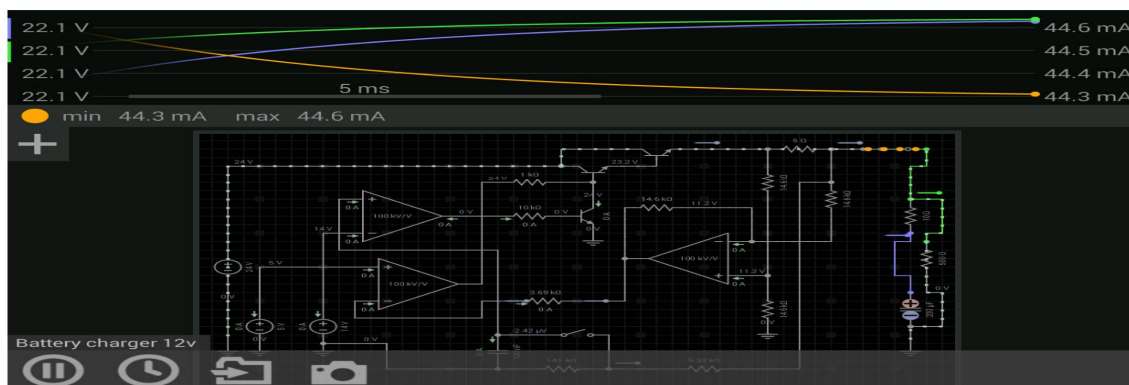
22.1 V
22.1 V
22.1 V
22.1 V
5 ms
44.6 mA
44.5 mA
44.4 mA
44.3 mA
min 44.3 mA max 44.6 mA
+
24 V
23.2 V
5 Ω
1 kΩ
24 V
2 V
0 A
100 kV/V
0 V
10 kΩ
0 V
0 A
0 A
14.6 kΩ
11.2 V
14 V
0 A
100 kV/V
5 V
0 A
100 kV/V
11.2 V
0 A
3.69 kΩ
0 V
2.42 μV
0 V
Battery charger 12v